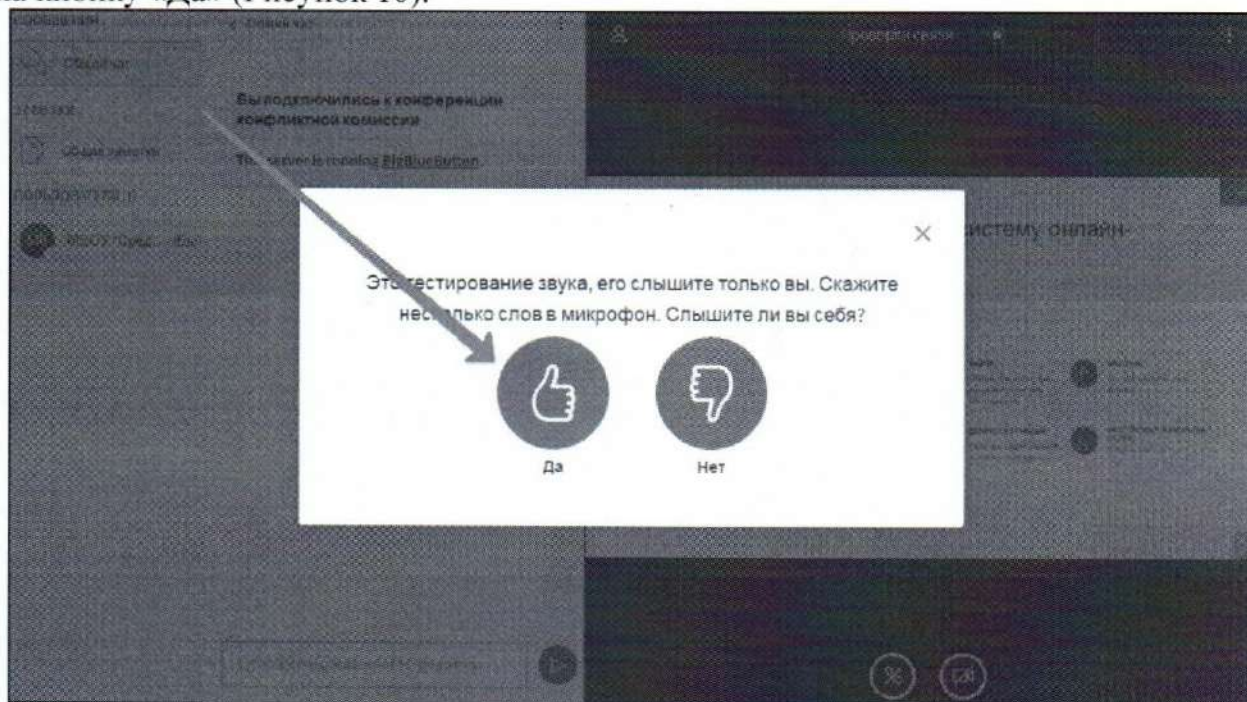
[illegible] «Да» ([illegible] 16).

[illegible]

Общий чат

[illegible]

Общие заметки

ПОЛЬЗОВАТЕЛИ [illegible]

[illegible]

Вы подключились к конференции конфликтной комиссии

Th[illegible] server is running BigBlueButton

Проверка связи

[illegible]систему онлайн-

Это тестирование звука, его слышите только вы. Скажите несколько слов в микрофон. Слышите ли вы себя?

Да

Нет